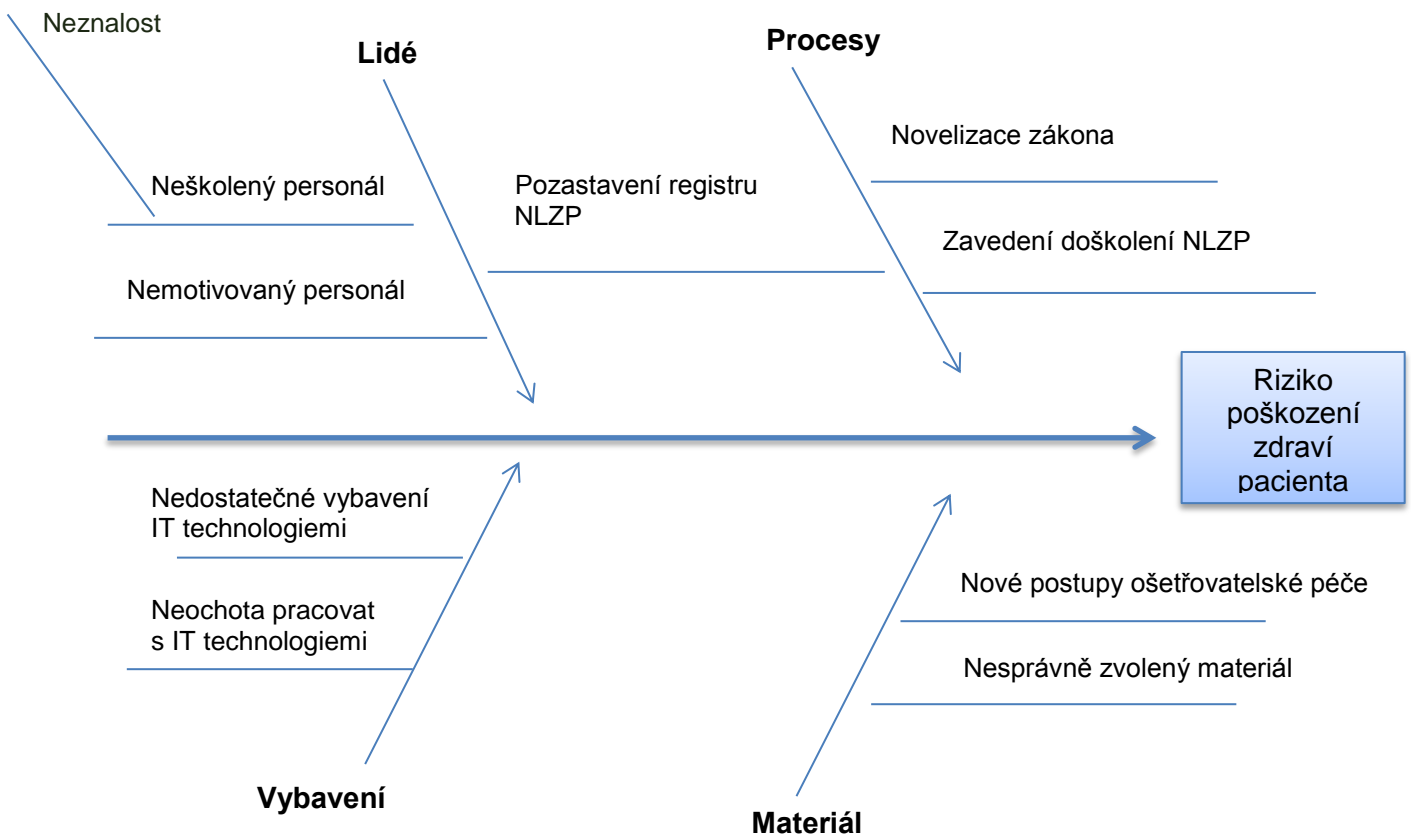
Neznalost

Lidé

Procesy

Novelizace zákona

Neškolený personál

Pozastavení registru NLZP

Zavedení doškolení NLZP

Nemotivovaný personál

Riziko poškození zdraví pacienta

Nedostatečné vybavení IT technologiemi

Neochota pracovat s IT technologiemi

Nové postupy ošetřovatelské péče

Nesprávně zvolený materiál

Vybavení

Materiál